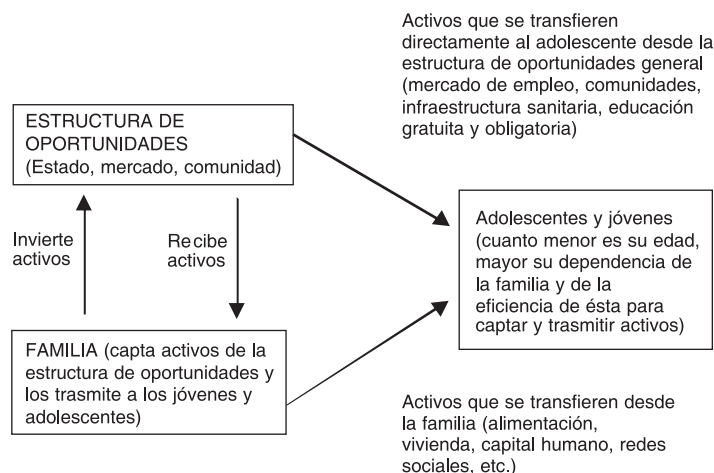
Activos que se transfieren directamente al adolescente desde la estructura de oportunidades general (mercado de empleo, comunidades, infraestructura sanitaria, educación gratuita y obligatoria)

ESTRUCTURA DE OPORTUNIDADES (Estado, mercado, comunidad)

Invierte activos

Recibe activos

Adolescentes y jóvenes (cuanto menor es su edad, mayor su dependencia de la familia y de la eficiencia de ésta para captar y trasmitir activos)

FAMILIA (capta activos de la estructura de oportunidades y los trasmite a los jóvenes y adolescentes)

Activos que se transfieren desde la familia (alimentación, vivienda, capital humano, redes sociales, etc.)